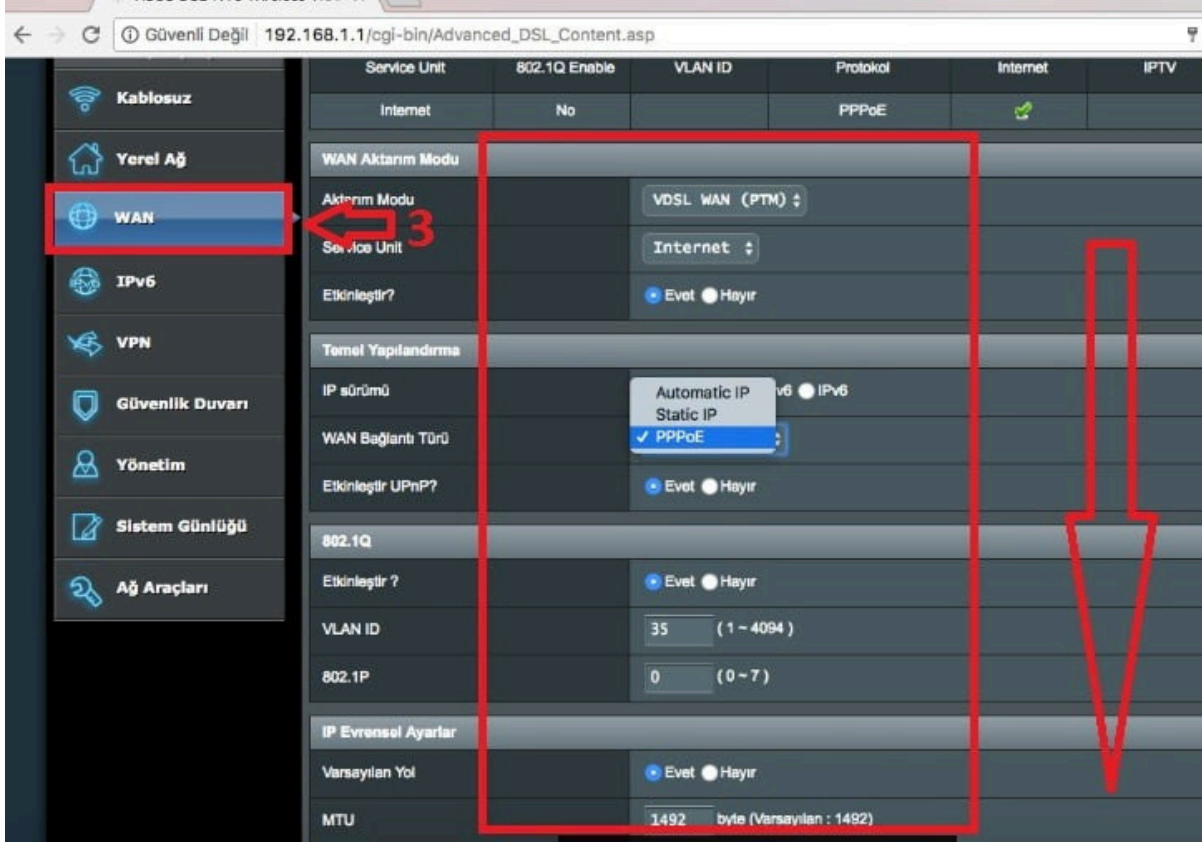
Güvenli Değil | 192.168.1.1/cgi-bin/Advanced_DSL_Content.asp

Kablosuz
Yerel Ağ
WAN
IPv6
VPN
Güvenlik Duvarı
Yönetim
Sistem Günlüğü
Ağ Araçları

3

| Service Unit | 802.1Q Enable | VLAN ID | Protokol | Internet | IPTV |
|---|---|---|---|---|---|
| Internet | No | | PPPoE | | |

WAN Aktarım Modu

Aktarım Modu VDSL WAN (PTM)

Service Unit Internet

Etkinleştir? Evet Hayır

Temel Yapılandırma

IP sürümü Automatic IP Static IP ✓ PPPoE v6 IPv6

WAN Bağlantı Türü

Etkinleştir UPnP? Evet Hayır

802.1Q

Etkinleştir ? Evet Hayır

VLAN ID 35 (1 ~ 4094)

802.1P 0 (0 ~ 7)

IP Evrensel Ayarlar

Varsayılan Yol Evet Hayır

MTU 1492 byte (Varsayılan : 1492)